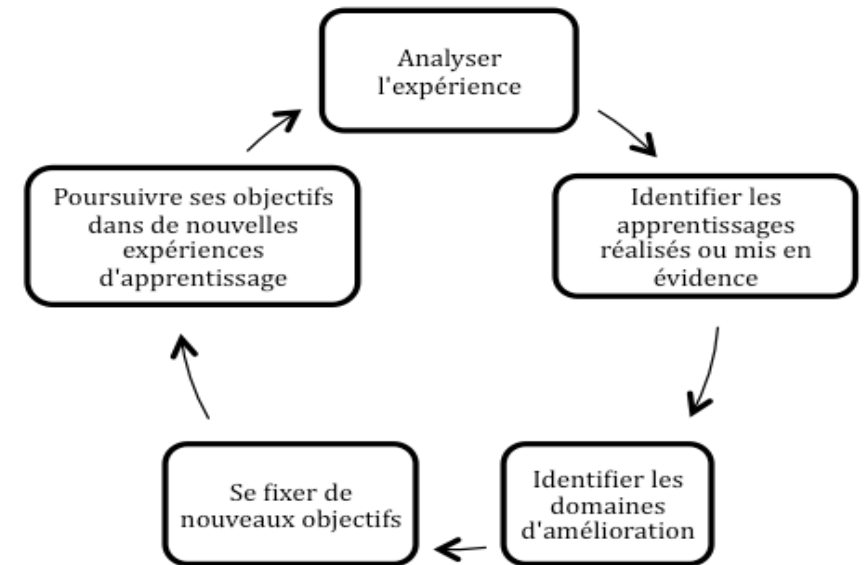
Analyser l'expérience

Identifier les apprentissages réalisés ou mis en évidence

Identifier les domaines d'amélioration

Se fixer de nouveaux objectifs

Poursuivre ses objectifs dans de nouvelles expériences d'apprentissage